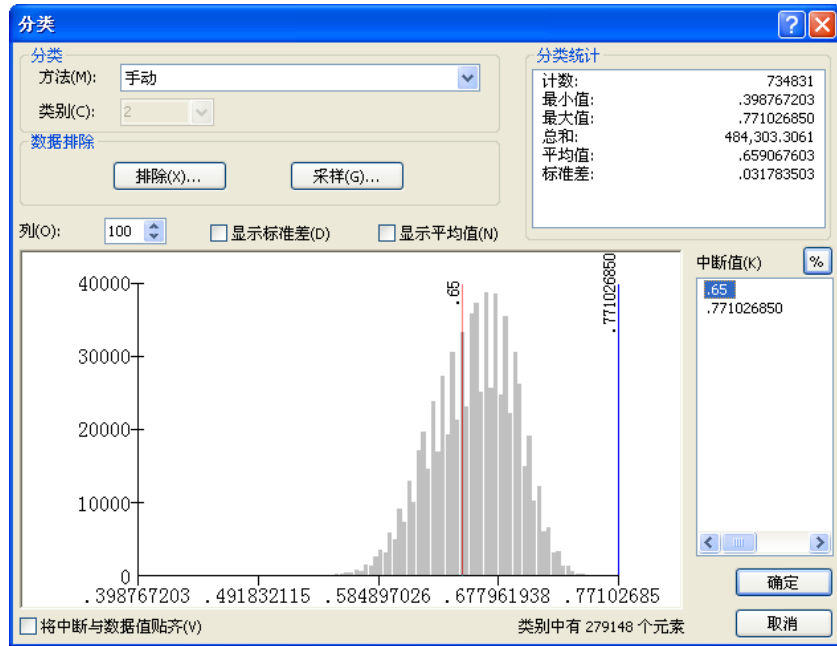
分类

分类
方法(M): 手动
类别(C): 2
数据排除
排除(X)...
采样(G)...

分类统计
| 计数: | 734831 |
|---|---|
| 最小值: | .398767203 |
| 最大值: | .771026850 |
| 总和: | 484,303.3061 |
| 平均值: | .659067603 |
| 标准差: | .031783503 |

列(O): 100
显示标准差(D)
显示平均值(N)

40000
30000
20000
10000
0
.65
.771026850
.398767203 .491832115 .584897026 .677961938 .77102685

中断值(K) %
.65
.771026850

确定
取消

将中断与数据值贴齐(V)
类别中有 279148 个元素